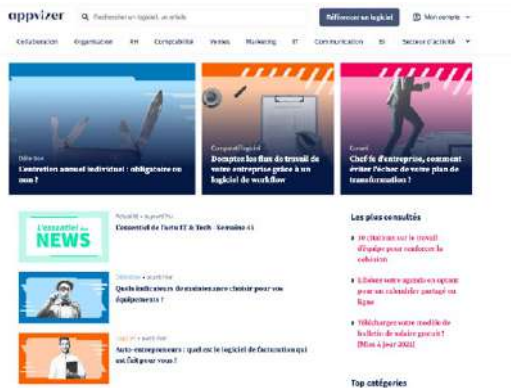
appvizer

Rechercher un logiciel, un article

Référencer un logiciel

Mon compte

Collaboration Organisation RH Comptabilité Ventes Marketing IT Communication BI Secteur d'activité

Direction
L'entretien annuel individuel : obligatoire ou non ?

Comptabilité
Domptez les flux de travail de votre entreprise grâce à un logiciel de workflow

Conseil
Chef·fe d'entreprise, comment éviter l'échec de votre plan de transformation ?

L'essentiel des NEWS

Actualité • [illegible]
L'essentiel de l'actu IT & Tech - Semaine 45

Direction • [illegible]
Quels indicateurs de maintenance choisir pour vos équipements ?

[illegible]
Auto-entrepreneurs : quel est le logiciel de facturation qui est fait pour vous ?

Les plus consultés

10 citations sur le travail d'équipe pour renforcer la cohésion

L'Échéancier agenda en option pour un calendrier partagé en ligne

Téléchargez votre modèle de bulletin de salaire gratuit ! [Mise à jour 2021]

Top catégories